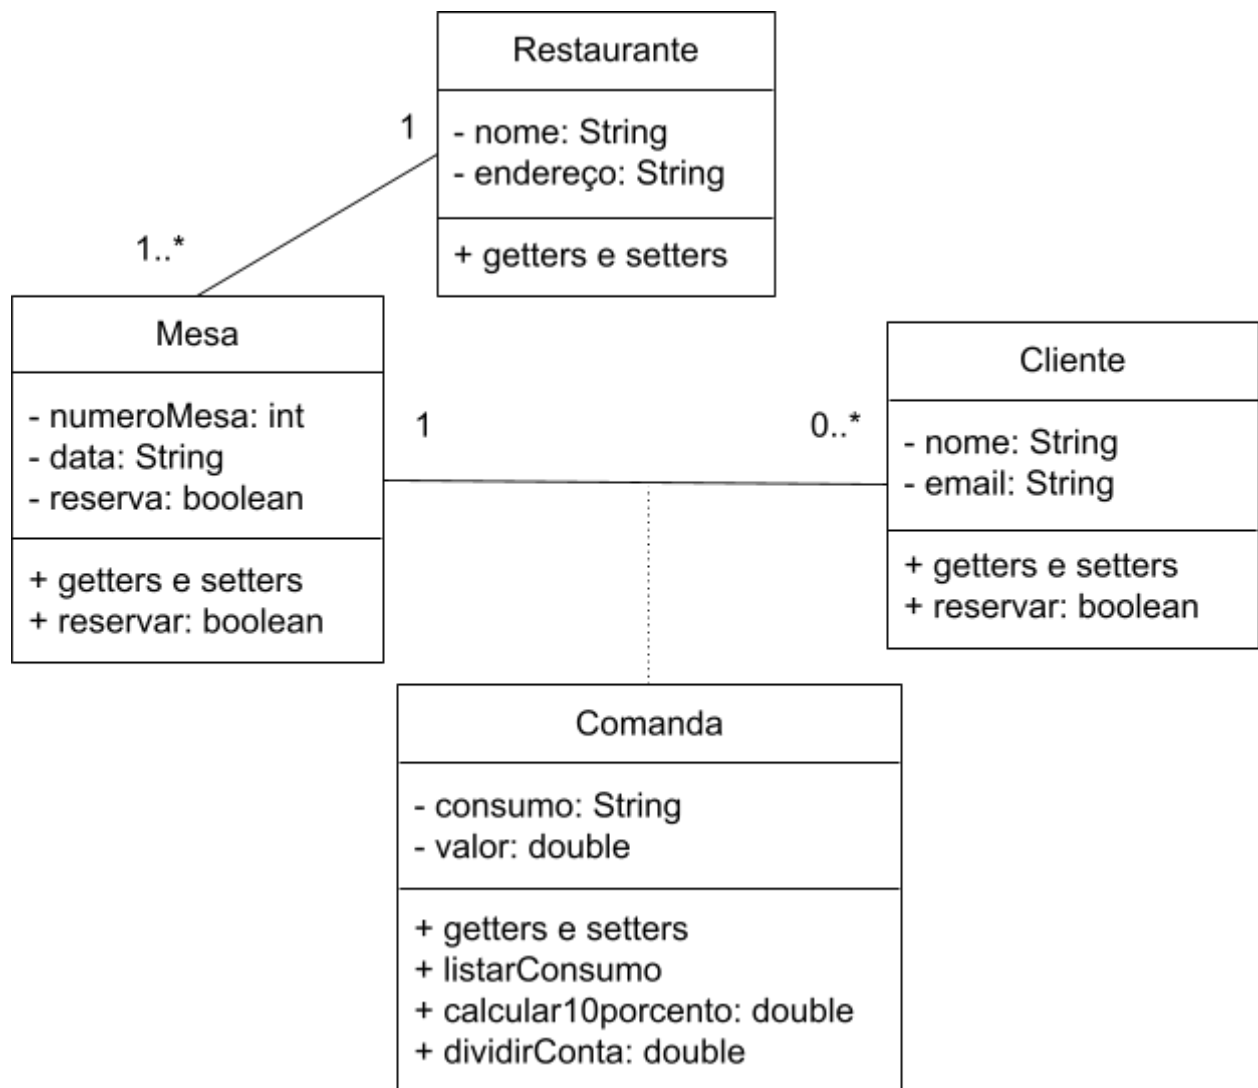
Restaurante

- nome: String
- endereço: String

+ getters e setters

1

1..*

Mesa

- numeroMesa: int
- data: String
- reserva: boolean

+ getters e setters
+ reservar: boolean

1

0..*

Cliente

- nome: String
- email: String

+ getters e setters
+ reservar: boolean

Comanda

- consumo: String
- valor: double

+ getters e setters
+ listarConsumo
+ calcular10porcento: double
+ dividirConta: double